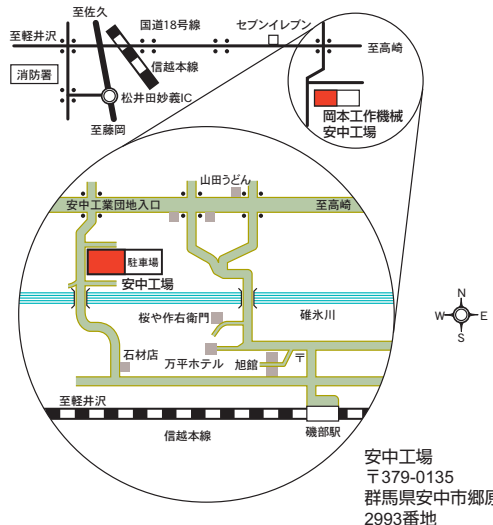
至佐久
国道18号線
セブンイレブン
至軽井沢
至高崎
消防署
信越本線
松井田妙義IC
至藤岡
岡本工作機械
安中工場
山田うどん
安中工業団地入口
至高崎
駐車場
安中工場
碓氷川
桜や作右衛門
石材店
万平ホテル
旭館
〒
至軽井沢
信越本線
磯部駅
N
W
E
S
安中工場
〒379-0135
群馬県安中市郷原
2993番地